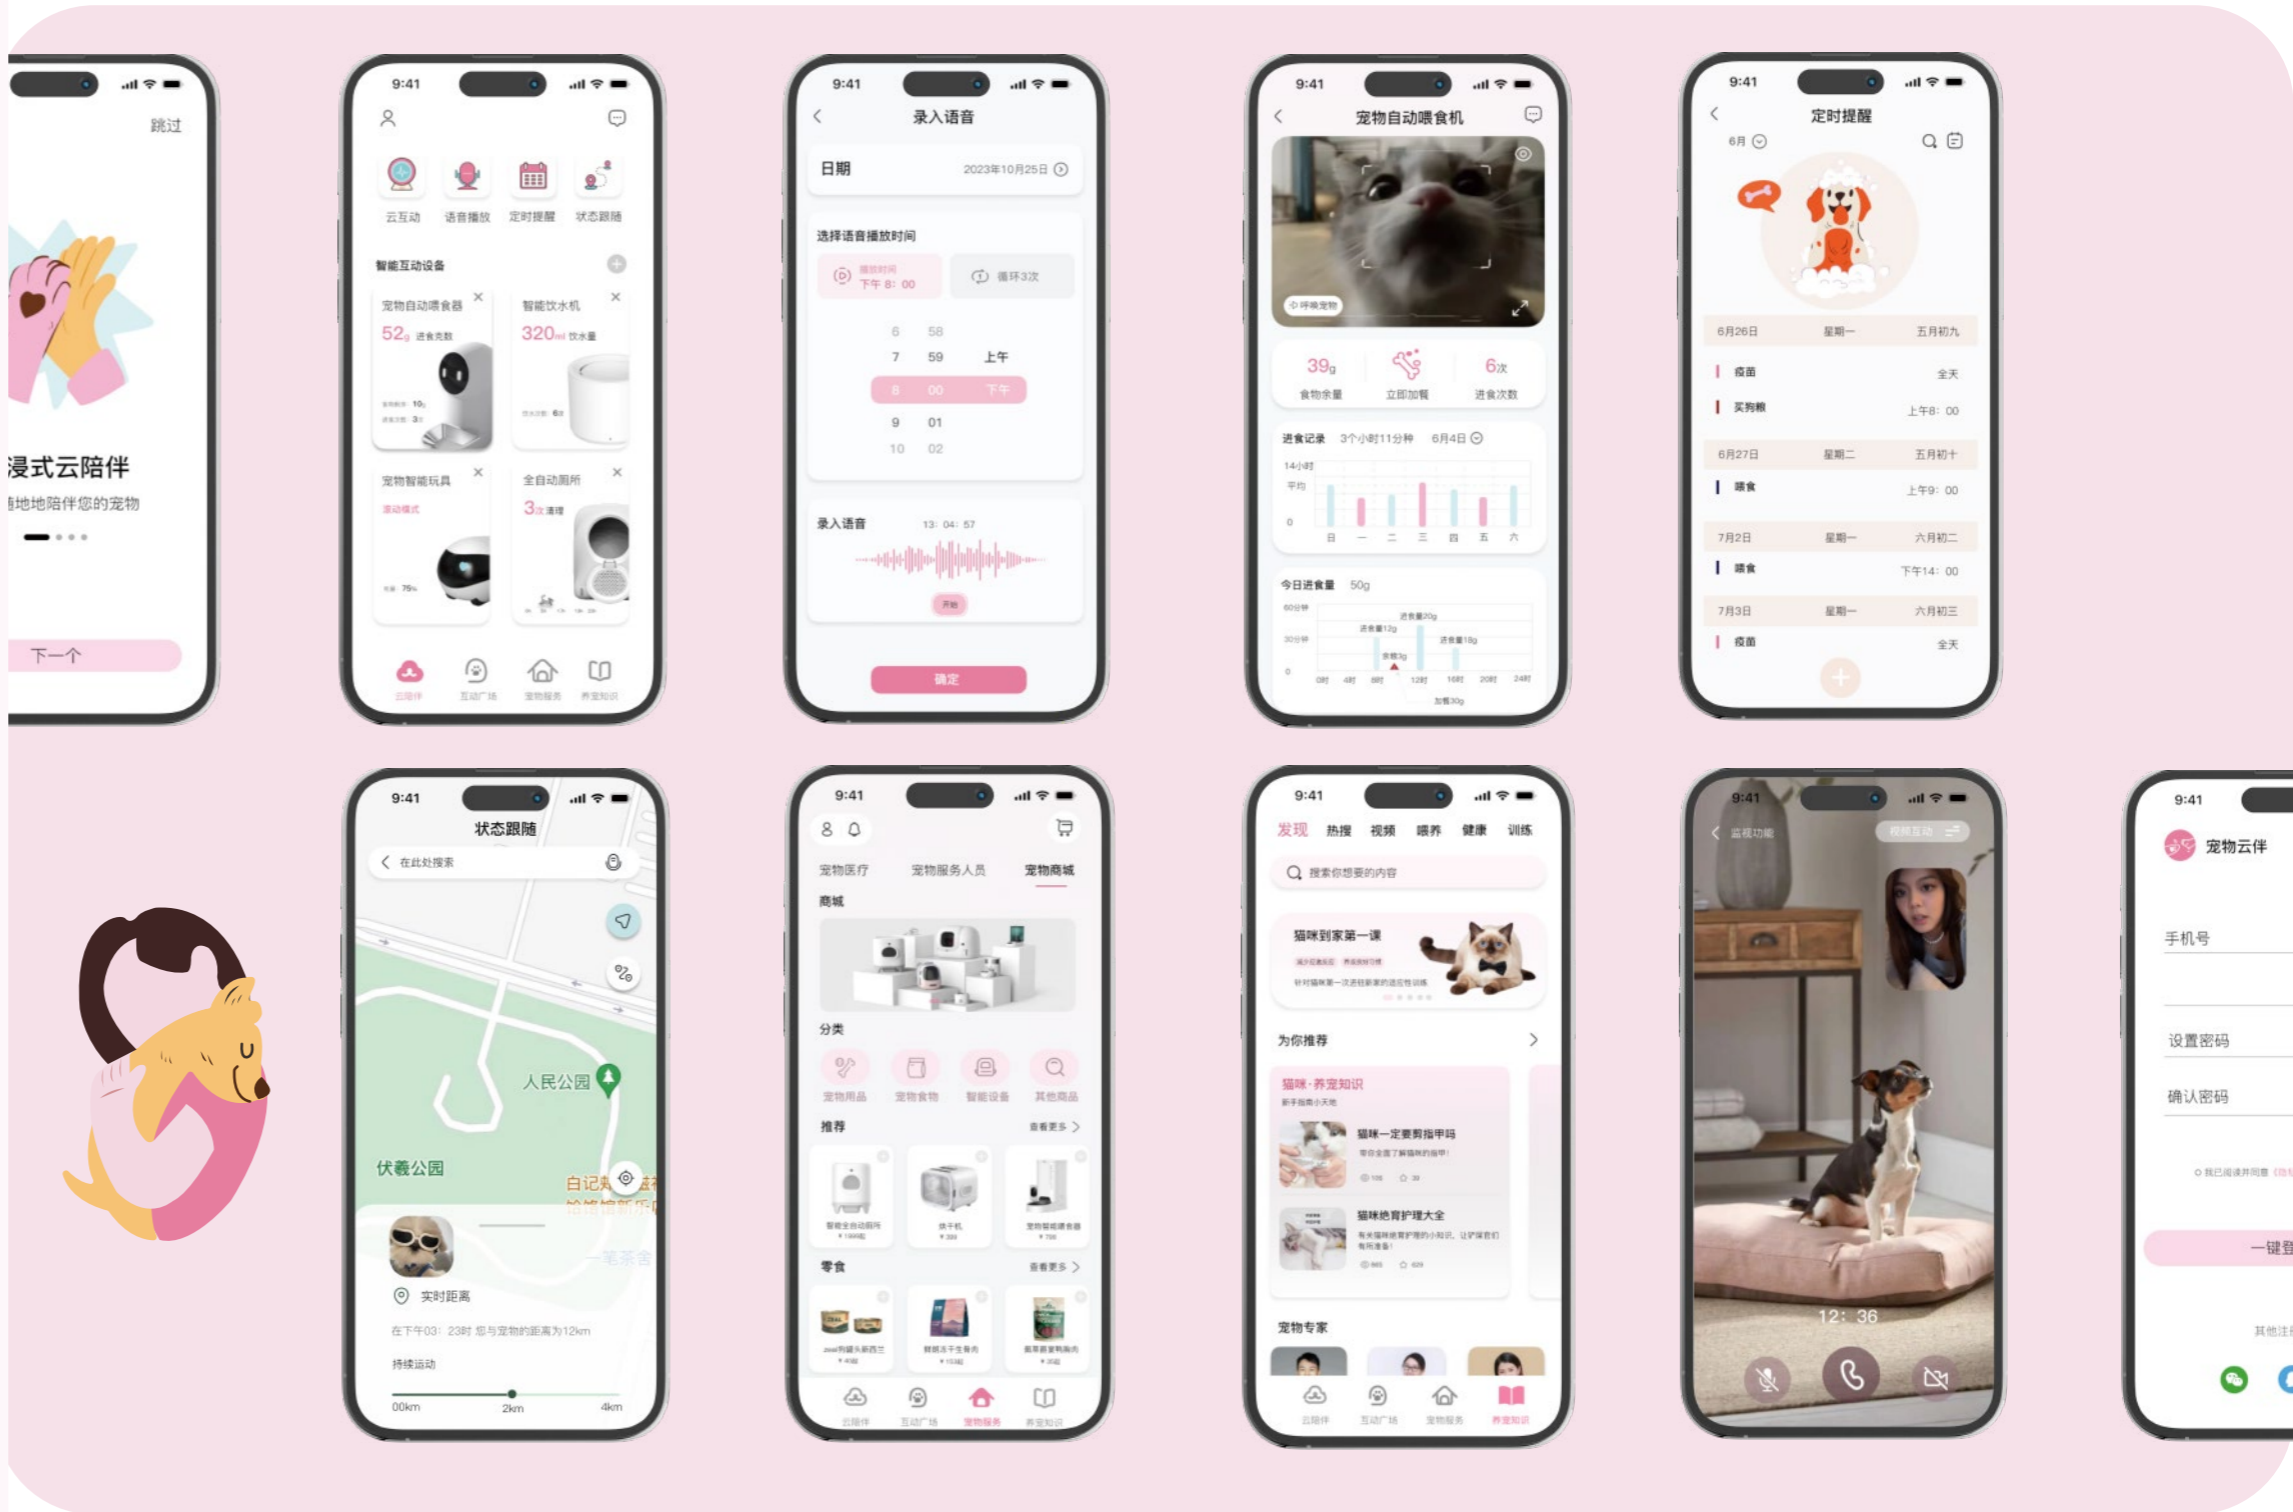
跳过

浸式云陪伴
地地陪伴您的宠物

下一个

9:41

云互动 语音播放 定时提醒 状态跟随

智能互动设备

宠物自动喂食器
52g 进食克数

智能饮水机
320ml 饮水量

宠物智能玩具
滚动模式

全自动厕所
3次 清理

云陪伴 互动广场 宠物服务 养宠知识

9:41

录入语音

日期 2023年10月25日

选择语音播放时间

播放时间 下午 8: 00

循环3次

6 58
7 59 上午
8 00 下午
9 01
10 02

录入语音 13: 04: 57

开始

确定

9:41

宠物自动喂食机

呼唤宠物

39g 食物余量
立即加餐
6次 进食次数

进食记录 3个小时11分钟 6月4日

14小时
平均
0
日 一 二 三 四 五 六

今日进食量 50g

9:41

定时提醒

6月

6月26日 星期一 五月初九
疫苗 全天
买狗粮 上午8: 00

6月27日 星期二 五月初十
喂食 上午9: 00

7月2日 星期一 六月初二
喂食 下午14: 00

7月3日 星期一 六月初三
疫苗 全天

9:41

状态跟随

在此处搜索

人民公园

伏羲公园

实时距离

在下午03: 23时 您与宠物的距离为12km

持续运动

00km 2km 4km

9:41

宠物医疗 宠物服务人员 宠物商城

商城

分类

宠物用品 宠物食物 智能设备 其他商品

推荐 查看更多

零食 查看更多

云陪伴 互动广场 宠物服务 养宠知识

9:41

发现 热搜 视频 喂养 健康 训练

搜索你想要的内容

猫咪到家第一课

为你推荐

猫咪·养宠知识

猫咪一定要剪指甲吗

猫咪绝育护理大全

宠物专家

云陪伴 互动广场 宠物服务 养宠知识

9:41

监视功能

12: 36

9:41

宠物云伴

手机号

设置密码

确认密码

一键登